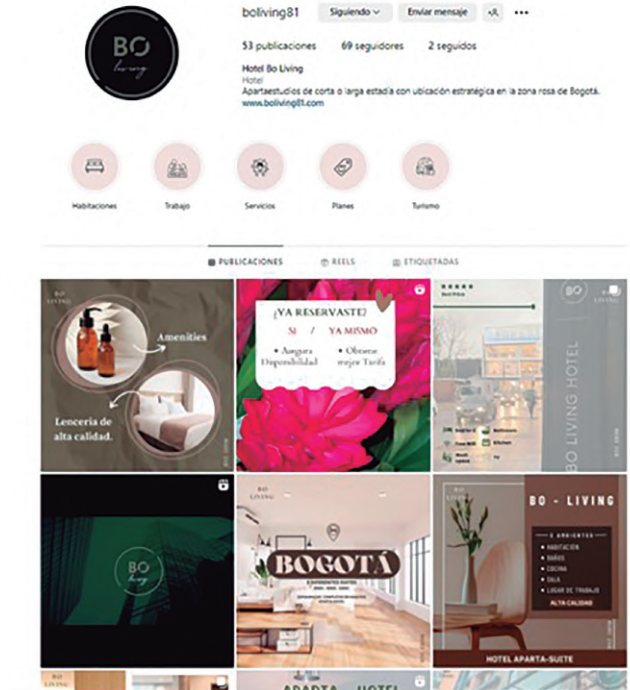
BO living

boliving81 Siguiendo Enviar mensaje

53 publicaciones 69 seguidores 2 seguidos

Hotel Bo Living
Hotel
Apartaestudios de corta o larga estadía con ubicación estratégica en la zona rosa de Bogotá.
www.boliving81.com

Habitaciones Trabajo Servicios Planes Turismo

PUBLICACIONES REELS ETIQUETADAS

Amenities

Lencería de alta calidad.

¡YA RESERVASTE?
SI / YA MISMO
• Asegura Disponibilidad • Obtiene mejor Tarifa

BO LIVING HOTEL

BO living

BO LIVING

BOGOTÁ

BO LIVING

BO - LIVING

5 AMBIENTES
• HABITACIÓN
• BAÑOS
• COCINA
• SALA
• LUGAR DE TRABAJO
ALTA CALIDAD

HOTEL APARTA-SUITE